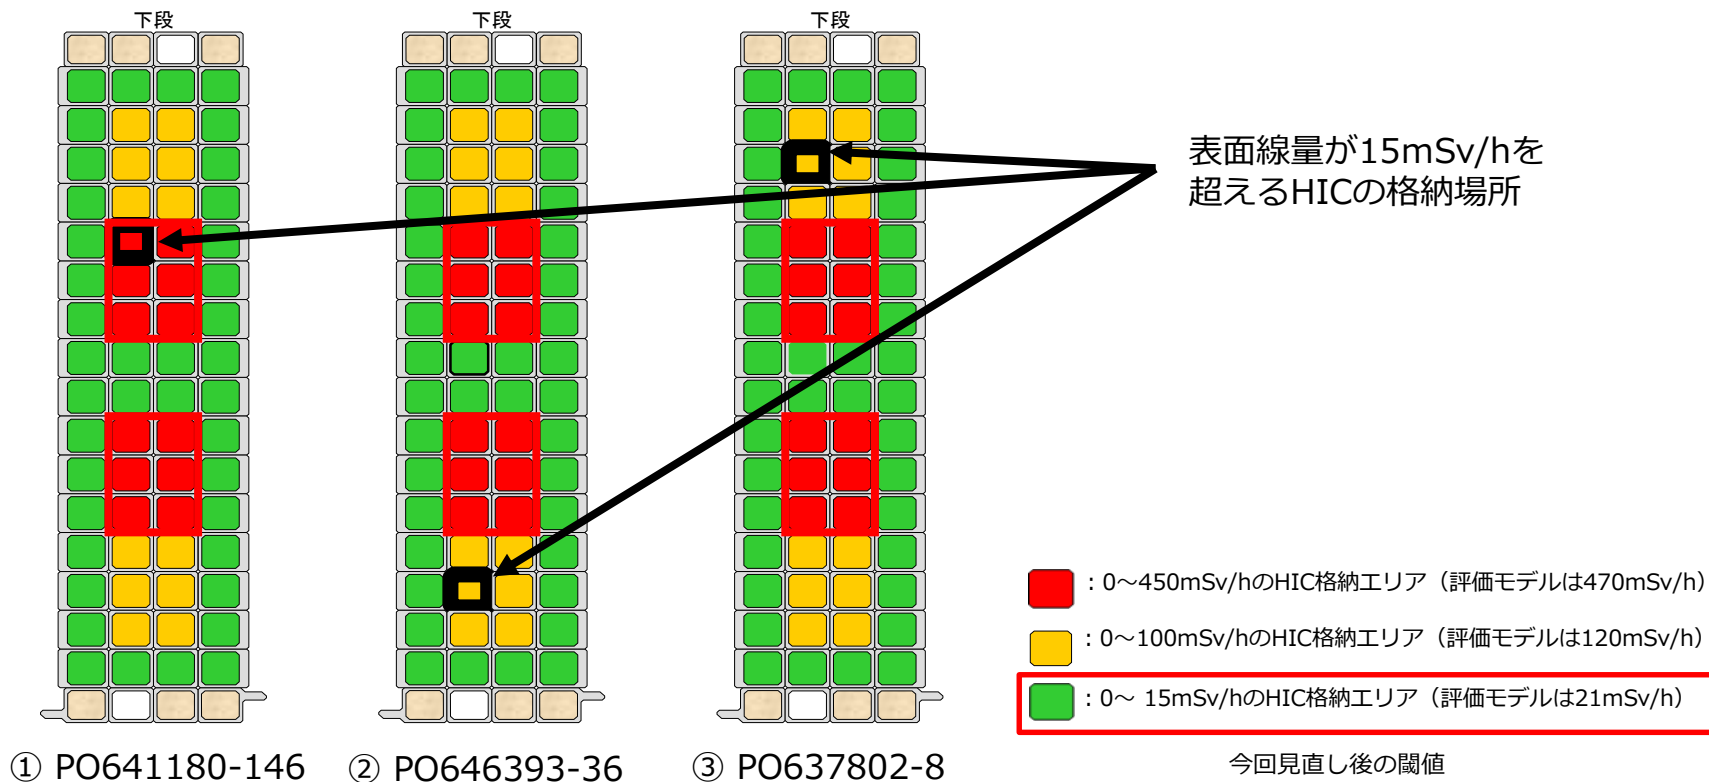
下段

下段

下段

表面線量が15mSv/hを超えるHICの格納場所

：0～450mSv/hのHIC格納エリア（評価モデルは470mSv/h）

：0～100mSv/hのHIC格納エリア（評価モデルは120mSv/h）

：0～ 15mSv/hのHIC格納エリア（評価モデルは21mSv/h）

① PO641180-146

② PO646393-36

③ PO637802-8

今回見直し後の閾値